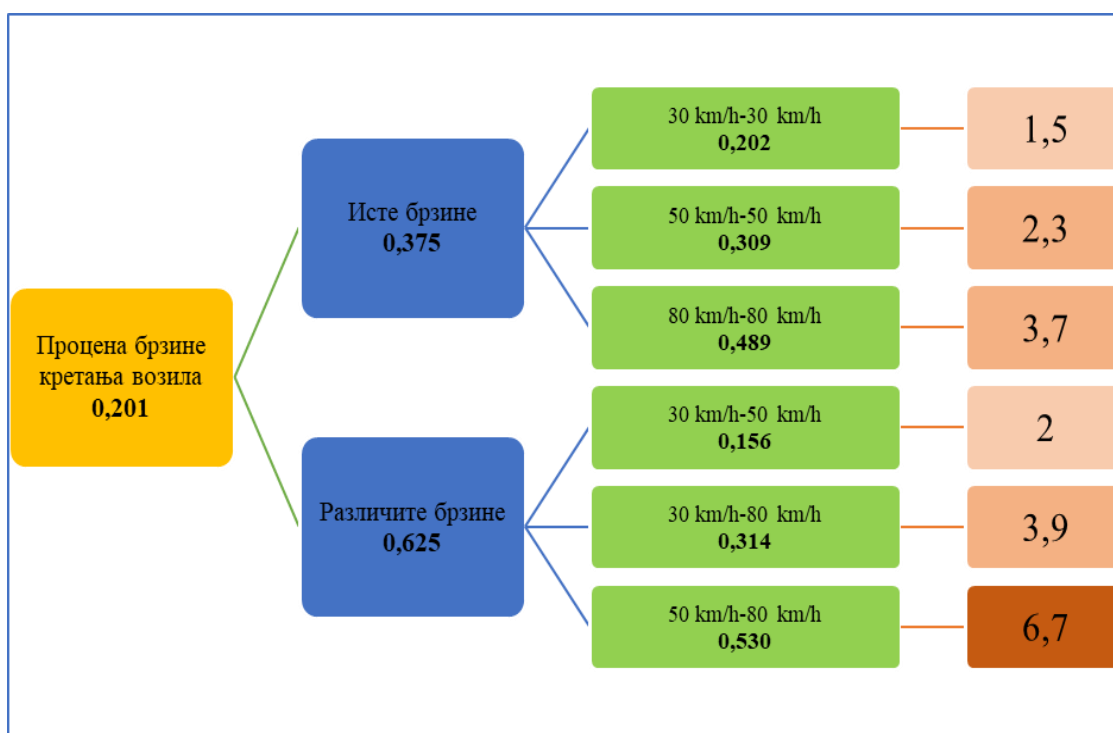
Процена брзине кретања возила
0,201

Исте брзине
0,375

Различите брзине
0,625

30 km/h-30 km/h
0,202

1,5

50 km/h-50 km/h
0,309

2,3

80 km/h-80 km/h
0,489

3,7

30 km/h-50 km/h
0,156

2

30 km/h-80 km/h
0,314

3,9

50 km/h-80 km/h
0,530

6,7